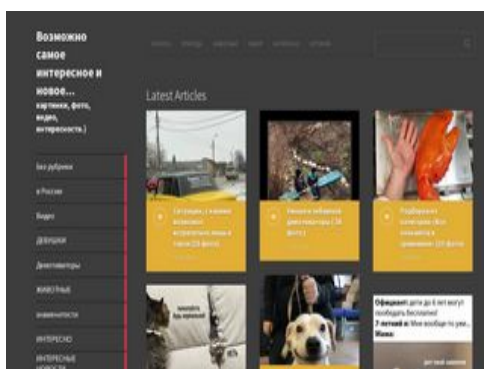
Возможно самое интересное и новое...

картинки, фото, видео, интересность.)

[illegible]

Latest Articles

Без рубрики

в России

Видео

ДЕВУШКИ

Девотиваторы

ЖИВОТНЫЕ

знаменитости

ИНТЕРЕСНО

ИНТЕРЕСНЫЕ НОВОСТИ

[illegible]

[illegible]

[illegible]

Официант: дети до 6 лет могут пообедать бесплатно!

7-летний я: Мне вообще-то уж...

Мама:

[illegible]